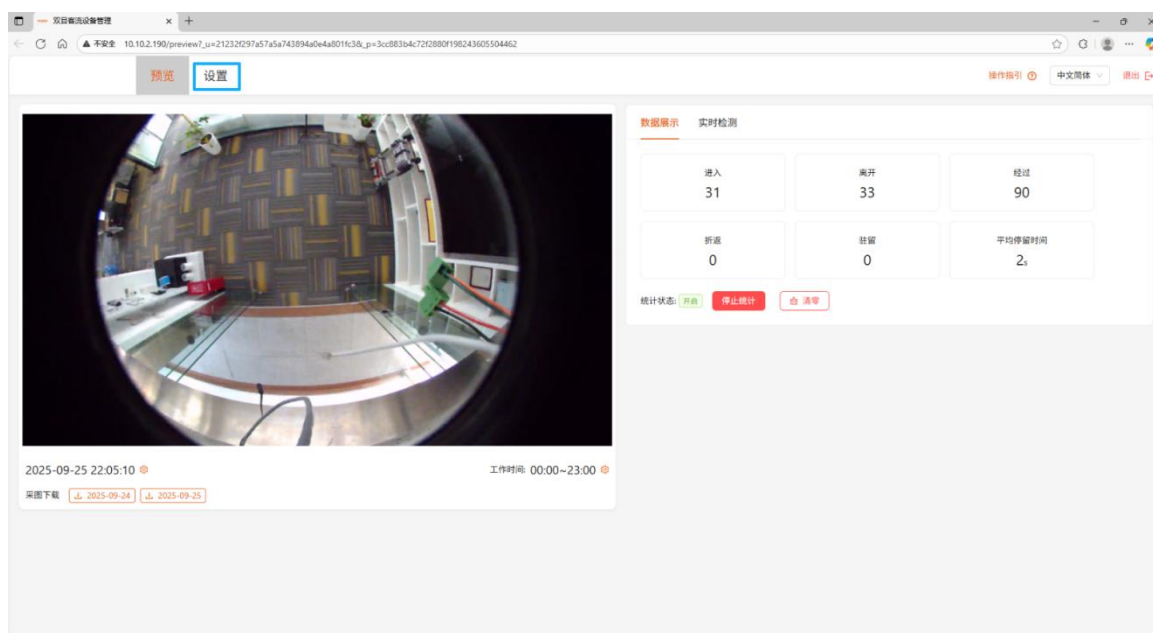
双目客流设备管理

不安全 10.10.2.190/preview?_u=21232f297a57a5a743894a0e4a801fc3&_p=3cc883b4c72f2880f198243605504462

预览 设置

操作指引 中文简体 退出

数据展示 实时检测

| 进入 | 离开 | 经过 |
|---|---|---|
| 31 | 33 | 90 |
| 折返 | 驻留 | 平均停留时间 |
| 0 | 0 | 2s |

统计状态: 开启 停止统计 清零

2025-09-25 22:05:10

工作时间: 00:00~23:00

采图下载 2025-09-24 2025-09-25